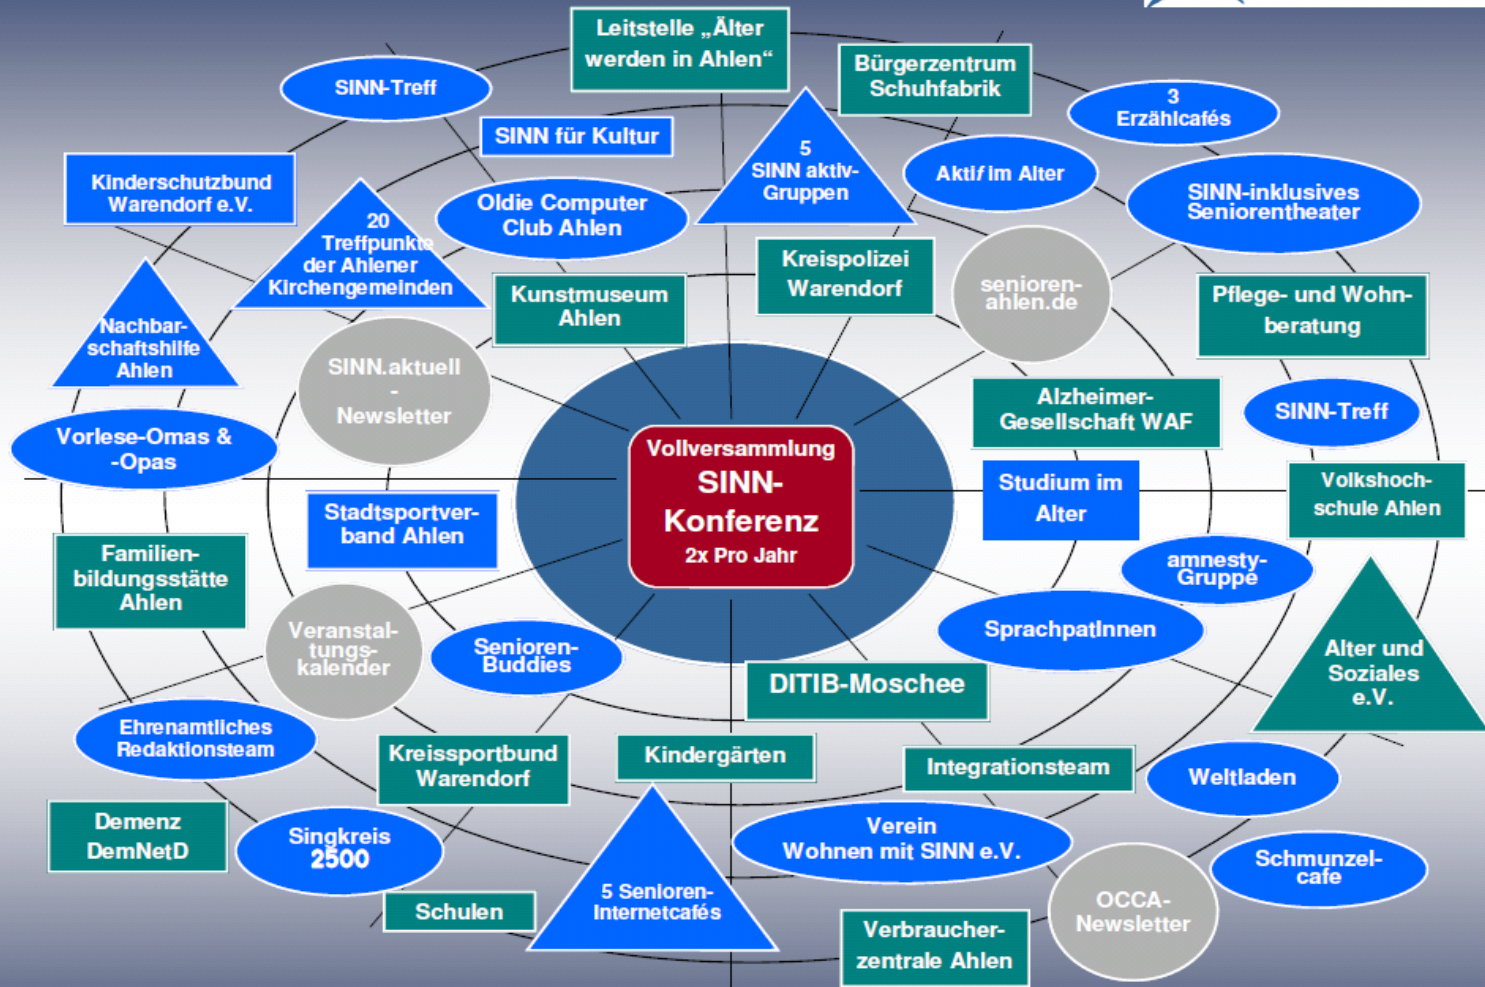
Leitstelle „Älter werden in Ahlen“

SINN-Treff

Bürgerzentrum Schuhfabrik

3 Erzählcafés

SINN für Kultur

5 SINN aktiv-Gruppen

Kinderschutzbund Warendorf e.V.

Oldie Computer Club Ahlen

Aktiv im Alter

SINN-inklusives Seniorentheater

20 Treffpunkte der Ahlener Kirchengemeinden

Kreispolizei Warendorf

senioren-ahlen.de

Nachbarschaftshilfe Ahlen

Kunstmuseum Ahlen

Pflege- und Wohnberatung

SINN.aktuell - Newsletter

Alzheimer-Gesellschaft WAF

SINN-Treff

Vorlese-Omas & -Opas

Vollversammlung SINN-Konferenz 2x Pro Jahr

Studium im Alter

Volkshochschule Ahlen

Stadtsportverband Ahlen

amnesty-Gruppe

Familienbildungsstätte Ahlen

Veranstaltungskalender

Senioren-Buddies

SprachpatInnen

Alter und Soziales e.V.

DITIB-Moschee

Ehrenamtliches Redaktionsteam

Kreissportbund Warendorf

Kindergärten

Integrationsteam

Weltladen

Demenz DemNetD

Singkreis 2500

Verein Wohnen mit SINN e.V.

Schmunzelcafe

OCCA-Newsletter

Schulen

5 Senioren-Internetcafés

Verbraucherzentrale Ahlen